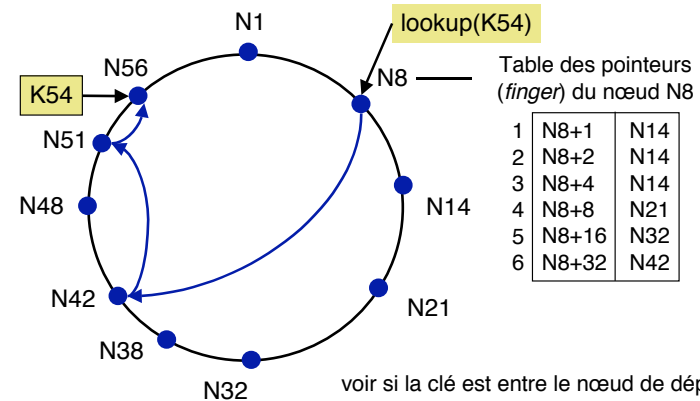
N1

lookup(K54)

N56

N8

K54

Table des pointeurs (*finger*) du nœud N8

N51

| 1 | N8+1 | N14 |
|---|---|---|
| 2 | N8+2 | N14 |
| 3 | N8+4 | N14 |
| 4 | N8+8 | N21 |
| 5 | N8+16 | N32 |
| 6 | N8+32 | N42 |

N48

N14

N42

N21

N38

N32

voir si la clé est entre le nœud de dép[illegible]